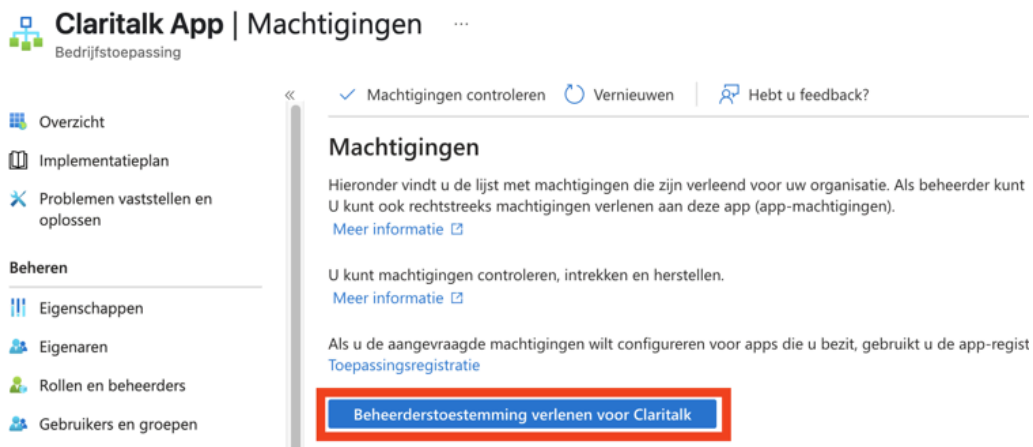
Claritalk App | Machtigingen ...
Bedrijfstoepassing

«

Overzicht
Implementatieplan
Problemen vaststellen en oplossen

Beheren

Eigenschappen
Eigenaren
Rollen en beheerders
Gebruikers en groepen

Machtigingen controleren   Vernieuwen   Hebt u feedback?

Machtigingen

Hieronder vindt u de lijst met machtigingen die zijn verleend voor uw organisatie. Als beheerder kunt
U kunt ook rechtstreeks machtigingen verlenen aan deze app (app-machtigingen).
Meer informatie

U kunt machtigingen controleren, intrekken en herstellen.
Meer informatie

Als u de aangevraagde machtigingen wilt configureren voor apps die u bezit, gebruikt u de app-regist
Toepassingsregistratie

Beheerderstoestemming verlenen voor Claritalk